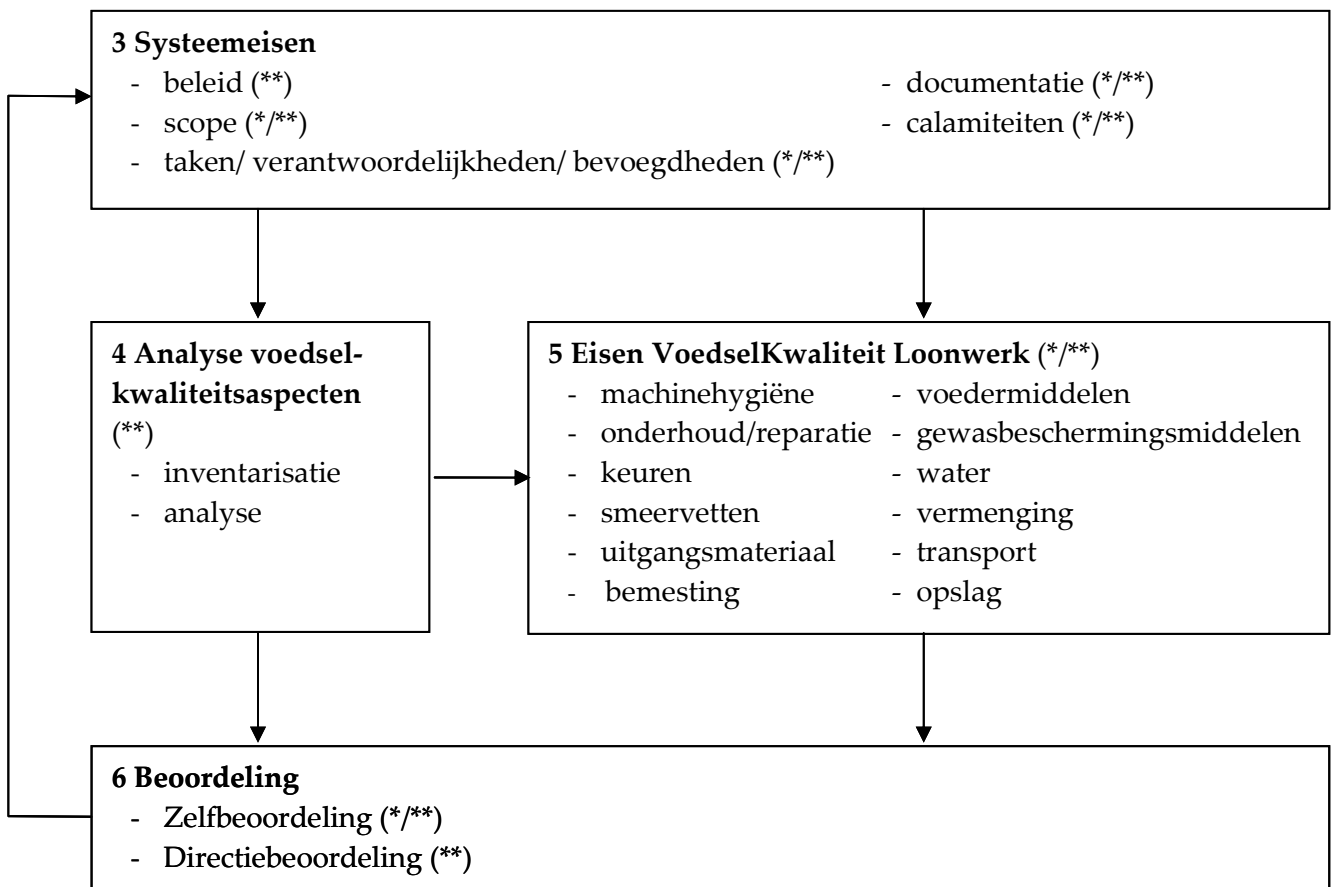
**3 Systeemeisen**
- beleid (**)
- scope (*/**)
- taken/ verantwoordelijkheden/ bevoegdheden (*/**)
- documentatie (*/**)
- calamiteiten (*/**)

**4 Analyse voedselkwaliteitsaspecten** (**)
- inventarisatie
- analyse

**5 Eisen VoedselKwaliteit Loonwerk** (*/**)
- machinehygiëne
- onderhoud/reparatie
- keuren
- smeervetten
- uitgangsmateriaal
- bemesting
- voedermiddelen
- gewasbeschermingsmiddelen
- water
- vermenging
- transport
- opslag

**6 Beoordeling**
- Zelfbeoordeling (*/**)
- Directiebeoordeling (**)